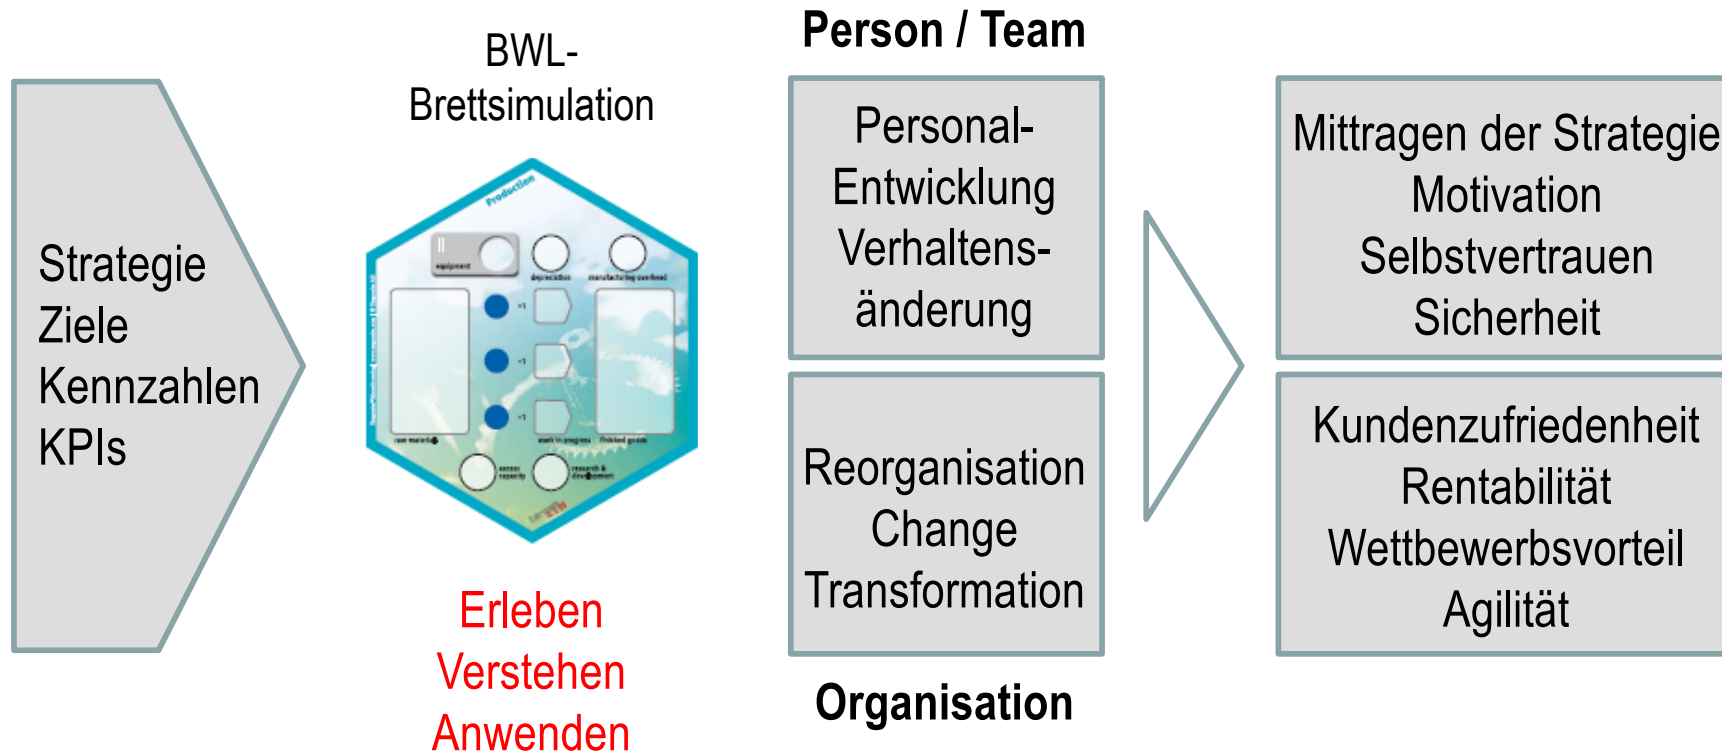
Strategie
Ziele
Kennzahlen
KPIs

BWL-Brettsimulation

Production

equipment

depreciation

manufacturing overhead

raw material

work in progress

finished goods

excess capacity

research & development

Erleben
Verstehen
Anwenden

Person / Team

Personal-Entwicklung
Verhaltens-änderung

Reorganisation
Change
Transformation

Organisation

Mittragen der Strategie
Motivation
Selbstvertrauen
Sicherheit

Kundenzufriedenheit
Rentabilität
Wettbewerbsvorteil
Agilität